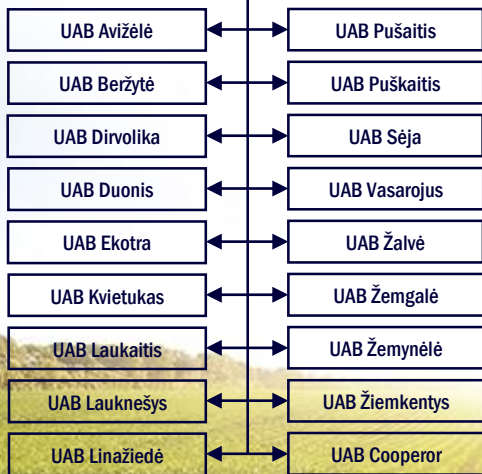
UAB Avižėlė
UAB Pušaitis
UAB Beržytė
UAB Puškaitis
UAB Dirvolika
UAB Sėja
UAB Duonis
UAB Vasarojus
UAB Ekotra
UAB Žalvė
UAB Kvietukas
UAB Žemgalė
UAB Laukaitis
UAB Žemynėlė
UAB Lauknešys
UAB Žiemkentys
UAB Linažiedė
UAB Cooperor